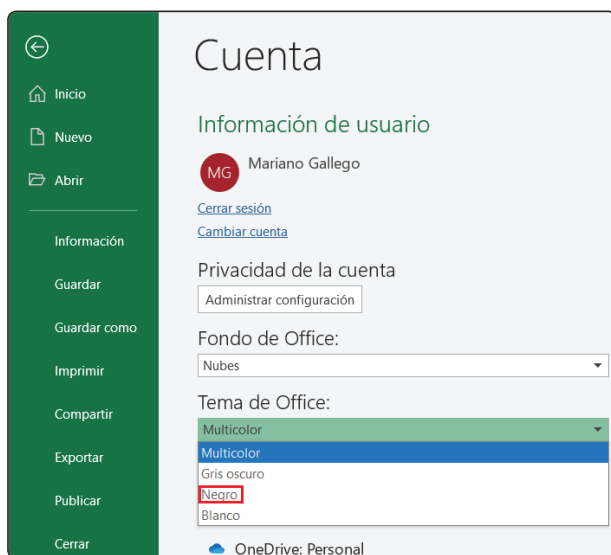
Inicio

Nuevo

Abrir

Información

Guardar

Guardar como

Imprimir

Compartir

Exportar

Publicar

Cerrar

Cuenta

Información de usuario

MG

Mariano Gallego

Cerrar sesión

Cambiar cuenta

Privacidad de la cuenta

Administrar configuración

Fondo de Office:

Nubes

Tema de Office:

Multicolor

Multicolor

Gris oscuro

Negro

Blanco

OneDrive: Personal